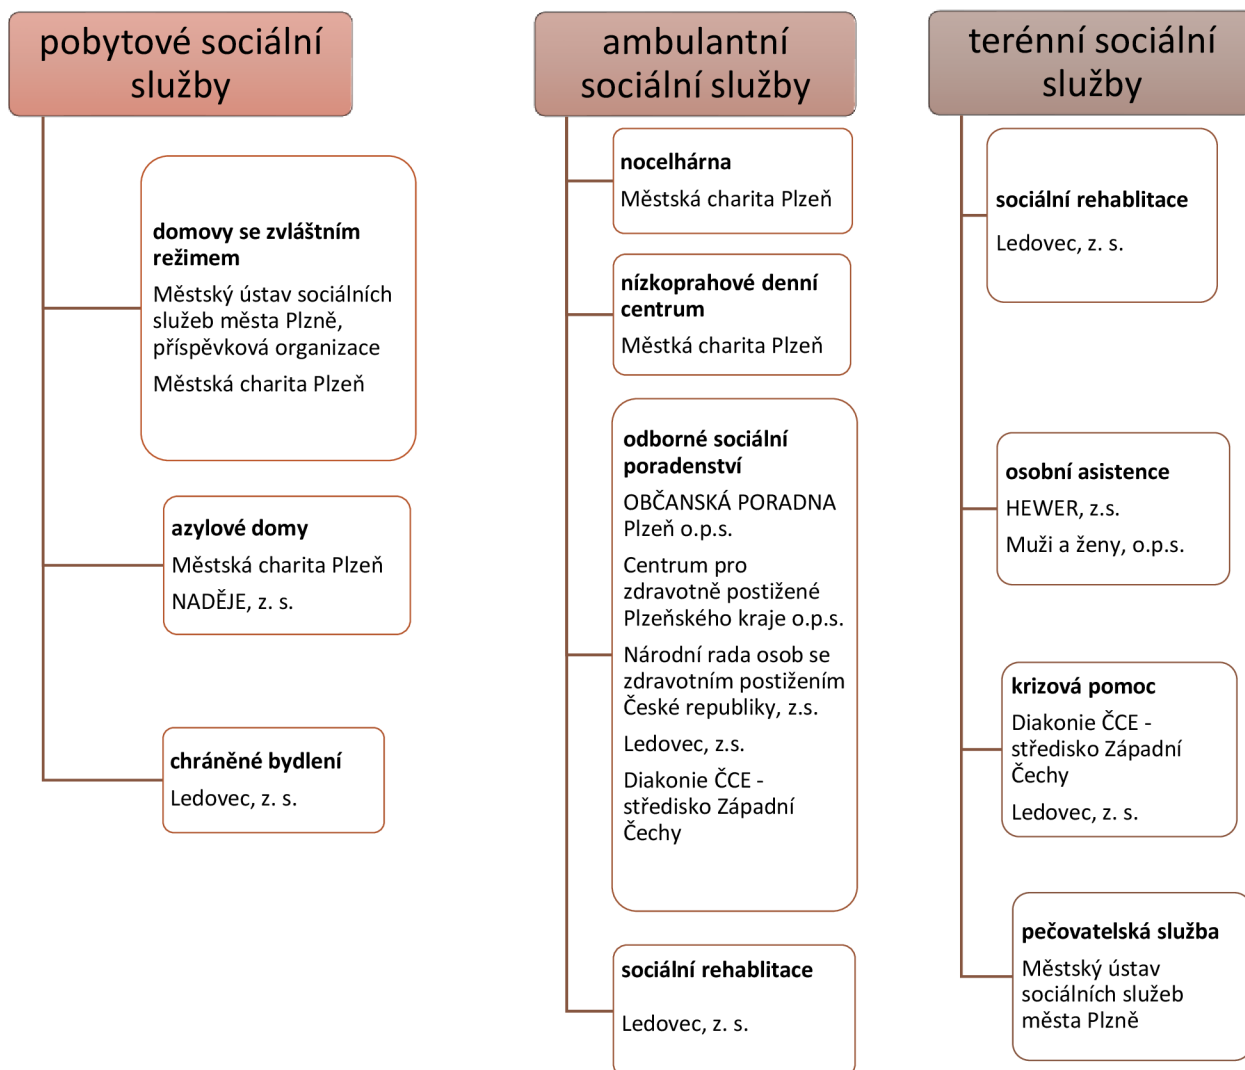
pobytové sociální služby

domovy se zvláštním režimem
Městský ústav sociálních služeb města Plzně, příspěvková organizace
Městská charita Plzeň

azylové domy
Městská charita Plzeň
NADĚJE, z. s.

chráněné bydlení
Ledovec, z. s.

ambulantní sociální služby

nocelhárna
Městská charita Plzeň

nízkoprahové denní centrum
Městská charita Plzeň

odborné sociální poradenství
OBČANSKÁ PORADNA Plzeň o.p.s.
Centrum pro zdravotně postižené Plzeňského kraje o.p.s.
Národní rada osob se zdravotním postižením České republiky, z.s.
Ledovec, z.s.
Diakonie ČCE - středisko Západní Čechy

sociální rehablitace
Ledovec, z. s.

terénní sociální služby

sociální rehablitace
Ledovec, z. s.

osobní asistence
HEWER, z.s.
Muži a ženy, o.p.s.

krizová pomoc
Diakonie ČCE - středisko Západní Čechy
Ledovec, z. s.

pečovatelská služba
Městský ústav sociálních služeb města Plzně